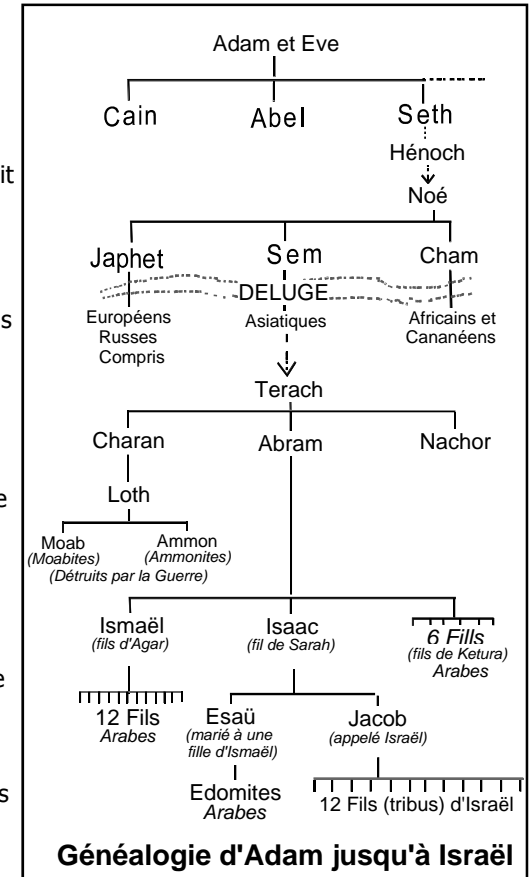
it

s

e

e

s

Adam et Eve

Cain

Abel

Seth

Hénoch

Noé

Japhet

Sem

Cham

DELUGE

Européens Russes Compris

Asiatiques

Africains et Cananéens

Terach

Charan

Abram

Nachor

Loth

Moab (Moabites)

Ammon (Ammonites)

(Détruits par la Guerre)

Ismaël (fils d'Agar)

Isaac (fil de Sarah)

6 Fills (fils de Ketura) Arabes

12 Fils Arabes

Esaü (marié à une fille d'Ismaël)

Jacob (appelé Israël)

Edomites Arabes

12 Fils (tribus) d'Israël

Généalogie d'Adam jusqu'à Israël